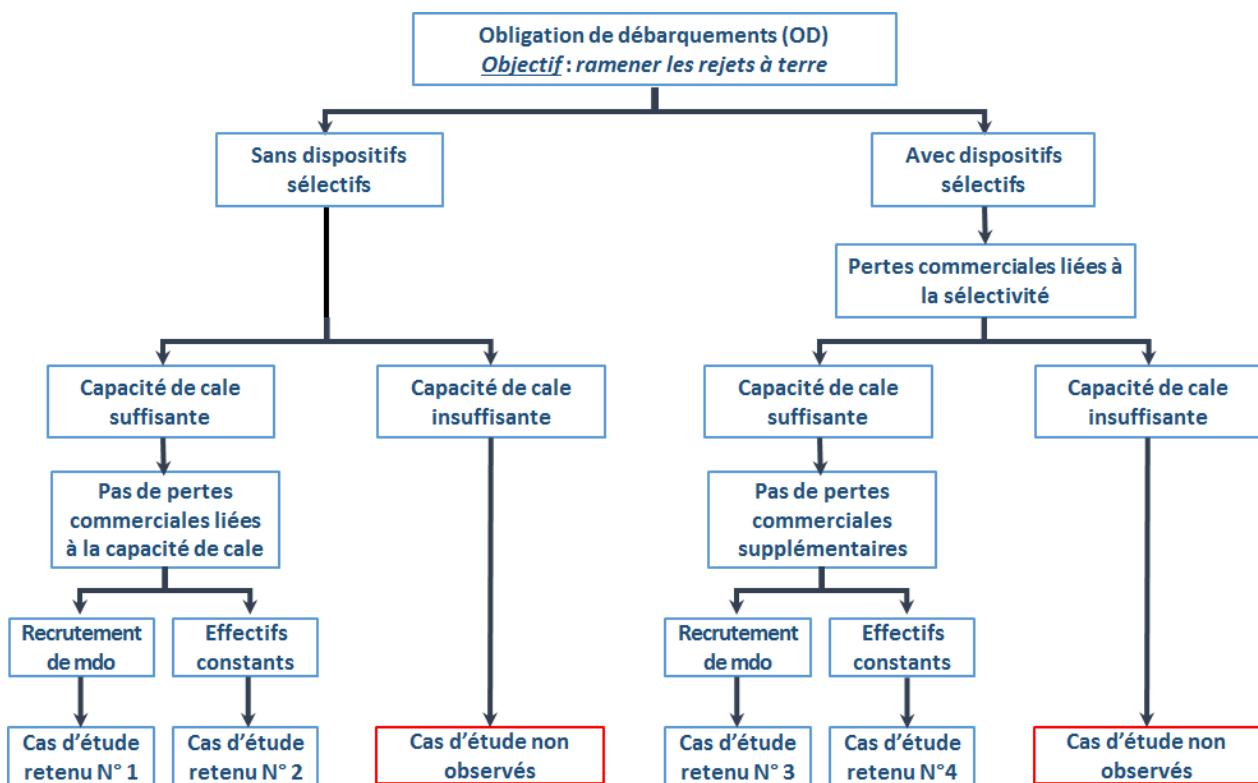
Obligation de débarquements (OD)
*Objectif* : ramener les rejets à terre

Sans dispositifs sélectifs

Avec dispositifs sélectifs

Pertes commerciales liées à la sélectivité

Capacité de cale suffisante

Capacité de cale insuffisante

Capacité de cale suffisante

Capacité de cale insuffisante

Pas de pertes commerciales liées à la capacité de cale

Pas de pertes commerciales supplémentaires

Recrutement de mdo

Effectifs constants

Recrutement de mdo

Effectifs constants

Cas d'étude retenu N° 1

Cas d'étude retenu N° 2

Cas d'étude non observés

Cas d'étude retenu N° 3

Cas d'étude retenu N°4

Cas d'étude non observés